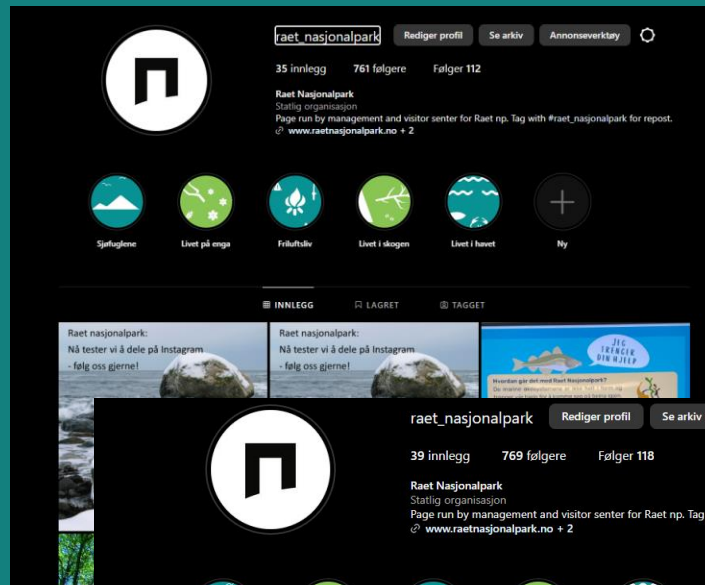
raet_nasjonalpark Rediger profil Se arkiv Annonseverktøy

35 innlegg 761 følgere Følger 112

Raet Nasjonalpark
Statlig organisasjon
Page run by management and visitor senter for Raet np. Tag with #raet_nasjonalpark for repost.
www.raetnasjonalpark.no + 2

Sjøfuglene Livet på enga Friluftsliv Livet i skogen Livet i havet Ny

INNLEGG LAGRET TAGGET

Raet nasjonalpark:
Nå tester vi å dele på Instagram
- følg oss gjerne!

Raet nasjonalpark:
Nå tester vi å dele på Instagram
- følg oss gjerne!

JEG TRENGER DIN HJELP

Hvordan går det med Raet Nasjonalpark?

raet_nasjonalpark Rediger profil Se arkiv

39 innlegg 769 følgere Følger 118

Raet Nasjonalpark
Statlig organisasjon
Page run by management and visitor senter for Raet np. Tag
www.raetnasjonalpark.no + 2